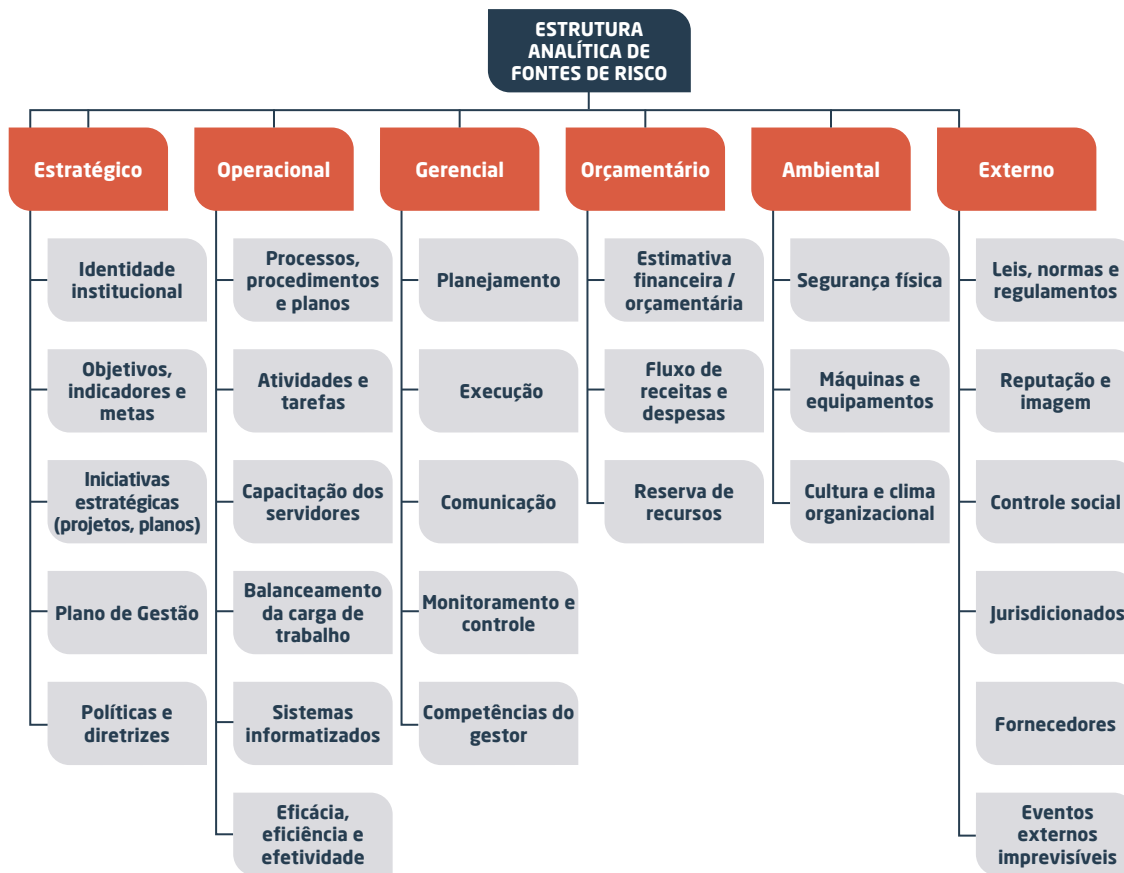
ESTRUTURA ANALÍTICA DE FONTES DE RISCO

Estratégico

Identidade institucional

Objetivos, indicadores e metas

Iniciativas estratégicas (projetos, planos)

Plano de Gestão

Políticas e diretrizes

Operacional

Processos, procedimentos e planos

Atividades e tarefas

Capacitação dos servidores

Balanceamento da carga de trabalho

Sistemas informatizados

Eficácia, eficiência e efetividade

Gerencial

Planejamento

Execução

Comunicação

Monitoramento e controle

Competências do gestor

Orçamentário

Estimativa financeira / orçamentária

Fluxo de receitas e despesas

Reserva de recursos

Ambiental

Segurança física

Máquinas e equipamentos

Cultura e clima organizacional

Externo

Leis, normas e regulamentos

Reputação e imagem

Controle social

Jurisdicionados

Fornecedores

Eventos externos imprevisíveis